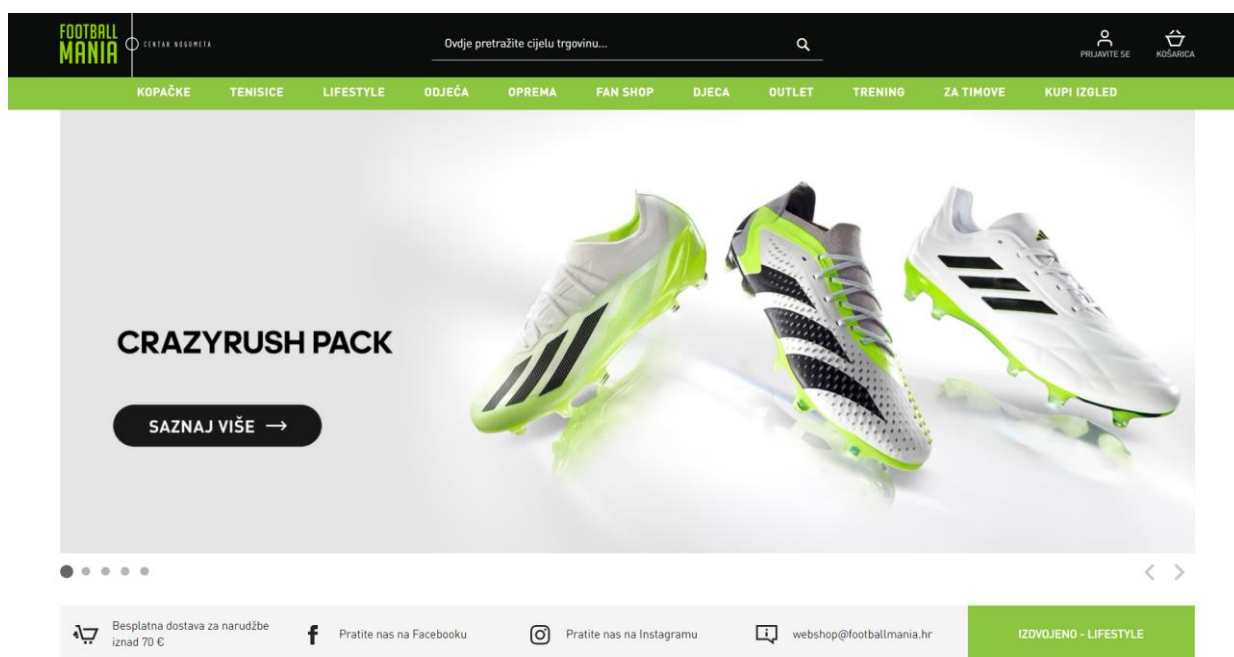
FOOTBALL MANIA
CENTAR NOGOMETA

Ovdje pretražite cijelu trgovinu...

PRIJAVITE SE
KOŠARICA

KOPAČKE TENISICE LIFESTYLE ODJEĆA OPREMA FAN SHOP DJECA OUTLET TRENING ZA TIMOVE KUPI IZGLED

CRAZYRUSH PACK

SAZNAJ VIŠE →

Besplatna dostava za narudžbe iznad 70 €

Pratite nas na Facebooku

Pratite nas na Instagramu

webshop@footballmania.hr

IZDVOJENO - LIFESTYLE